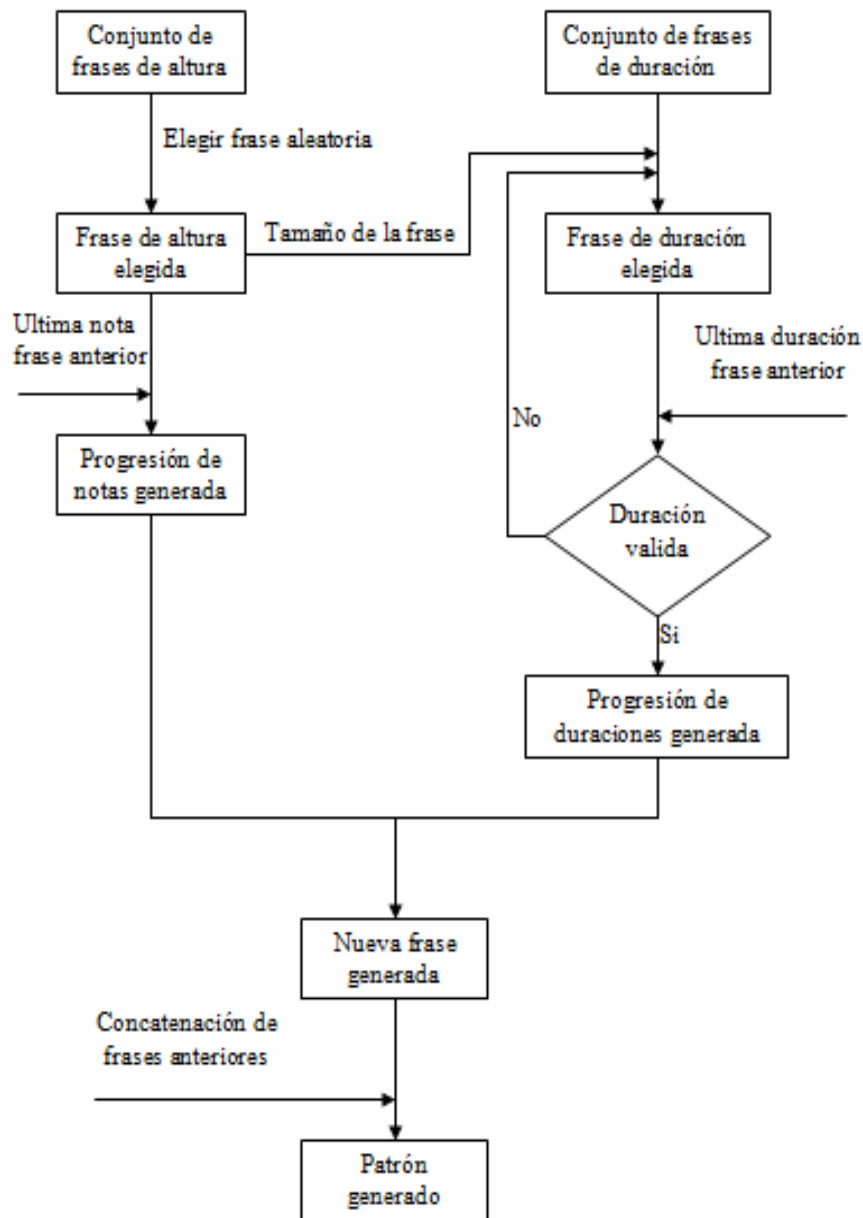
Conjunto de frases de altura

Conjunto de frases de duración

Elegir frase aleatoria

Frase de altura elegida

Tamaño de la frase

Frase de duración elegida

Ultima nota frase anterior

Ultima duración frase anterior

No

Progresión de notas generada

Duración valida

Si

Progresión de duraciones generada

Nueva frase generada

Concatenación de frases anteriores

Patrón generado